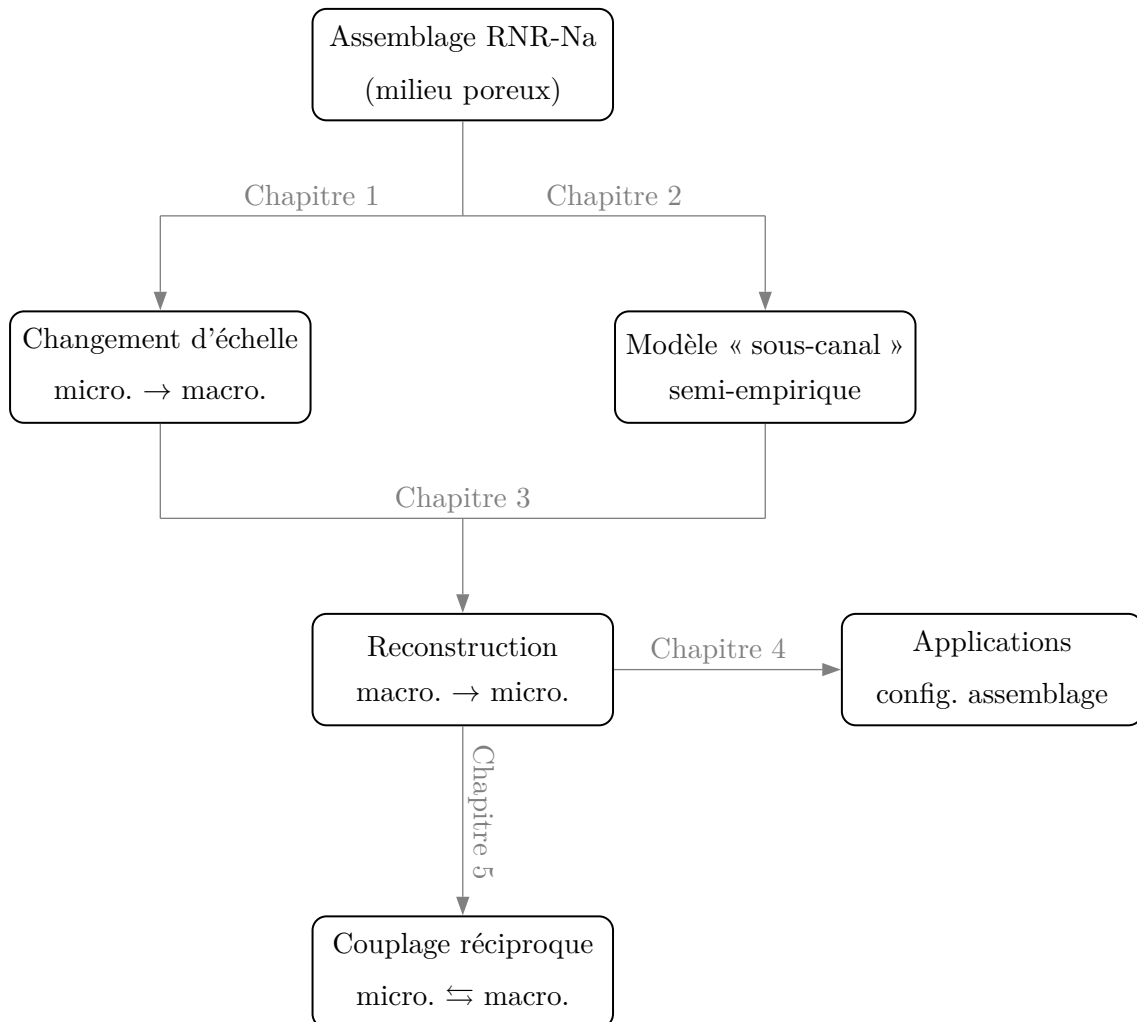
Assemblage RNR-Na
(milieu poreux)

Chapitre 1

Chapitre 2

Changement d'échelle
micro. $\rightarrow$ macro.

Modèle « sous-canal »
semi-empirique

Chapitre 3

Reconstruction
macro. $\rightarrow$ micro.

Chapitre 4

Applications
config. assemblage

Chapitre 5

Couplage réciproque
micro. $\leftrightarrows$ macro.